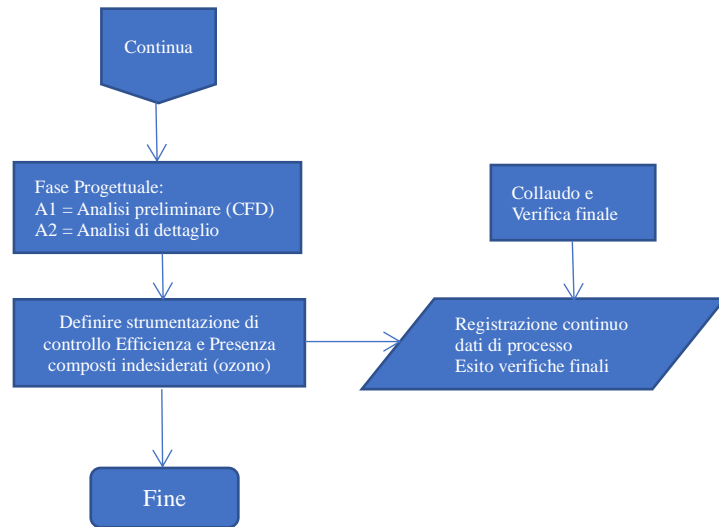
Continua

Fase Progettuale:
A1 = Analisi preliminare (CFD)
A2 = Analisi di dettaglio

Collaudo e Verifica finale

Definire strumentazione di controllo Efficienza e Presenza composti indesiderati (ozono)

Registrazione continuo dati di processo
Esito verifiche finali

Fine